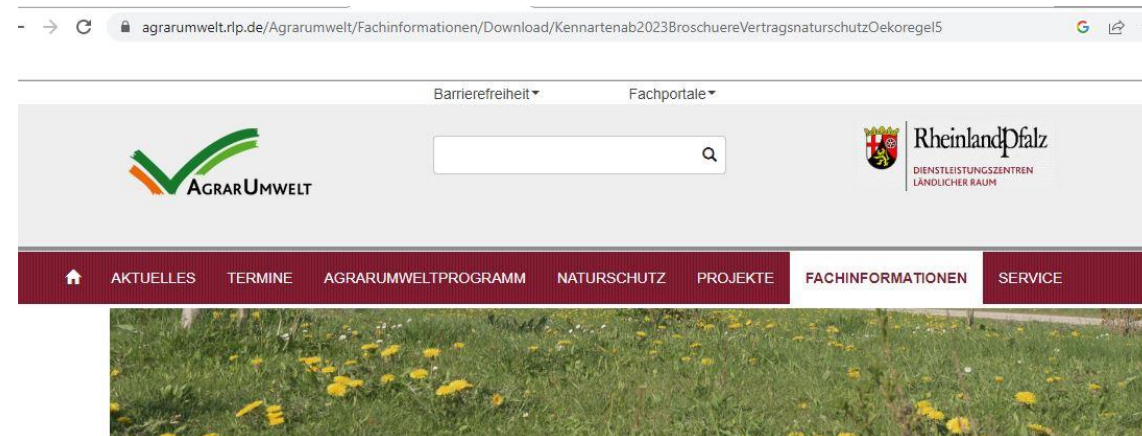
agrarumwelt.rlp.de/Agrarumwelt/Fachinformationen/Download/Kennartenab2023BroschuereVertragsnaturschutzOekoregel5

Barrierefreiheit

Fachportale

AgrarUmwelt

RheinlandPfalz
DIENSTLEISTUNGSZENTREN LÄNDLICHER RAUM

AKTUELLES TERMINE AGRARUMWELTPROGRAMM NATURSCHUTZ PROJEKTE FACHINFORMATIONEN SERVICE